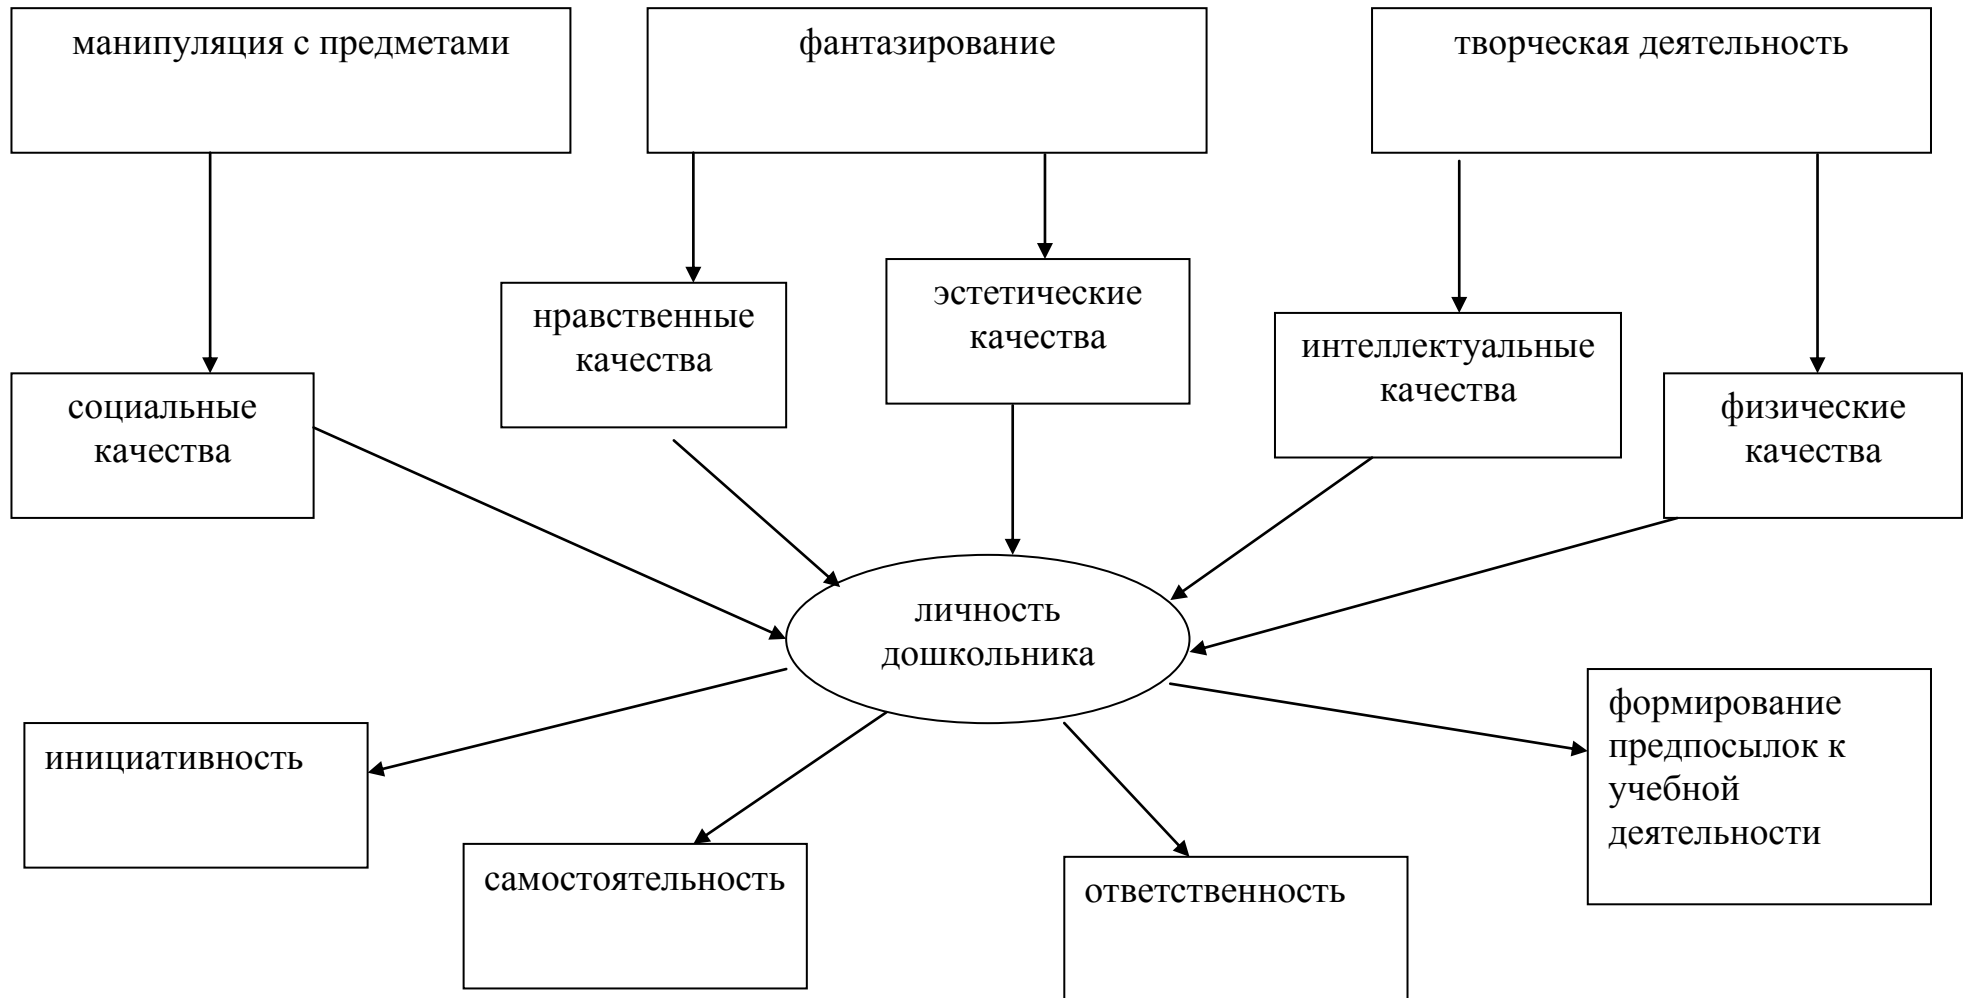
манипуляция с предметами

фантазирование

творческая деятельность

социальные качества

нравственные качества

эстетические качества

интеллектуальные качества

физические качества

личность дошкольника

инициативность

самостоятельность

ответственность

формирование предпосылок к учебной деятельности